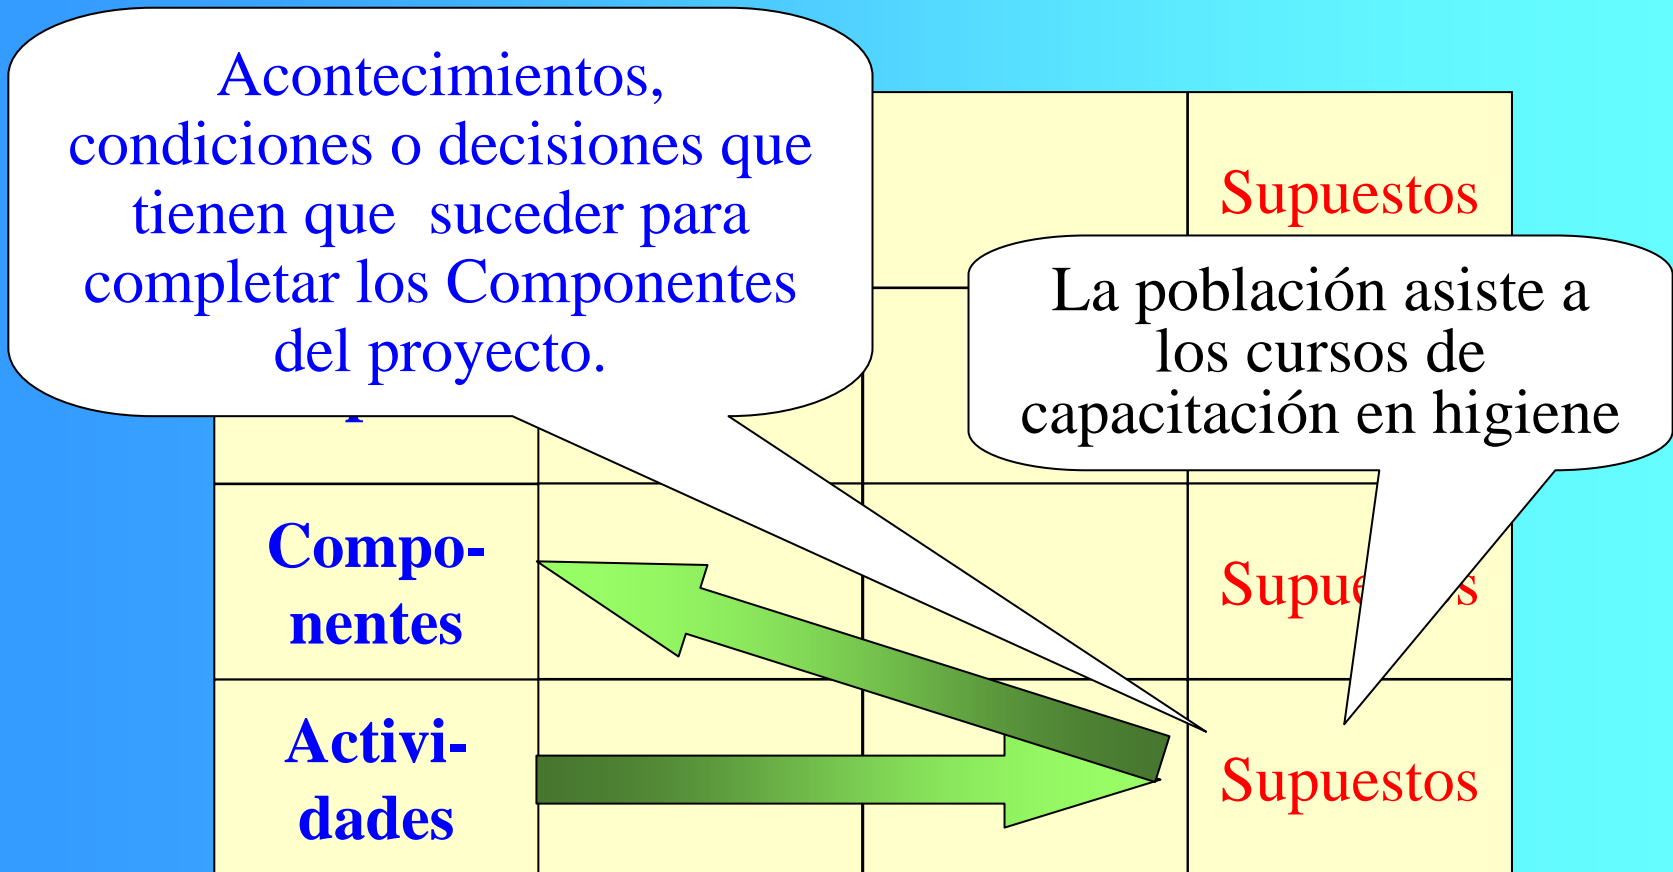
Acontecimientos, condiciones o decisiones que tienen que suceder para completar los Componentes del proyecto.

Supuestos

La población asiste a los cursos de capacitación en higiene

Componentes

Supue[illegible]s

Actividades

Supuestos